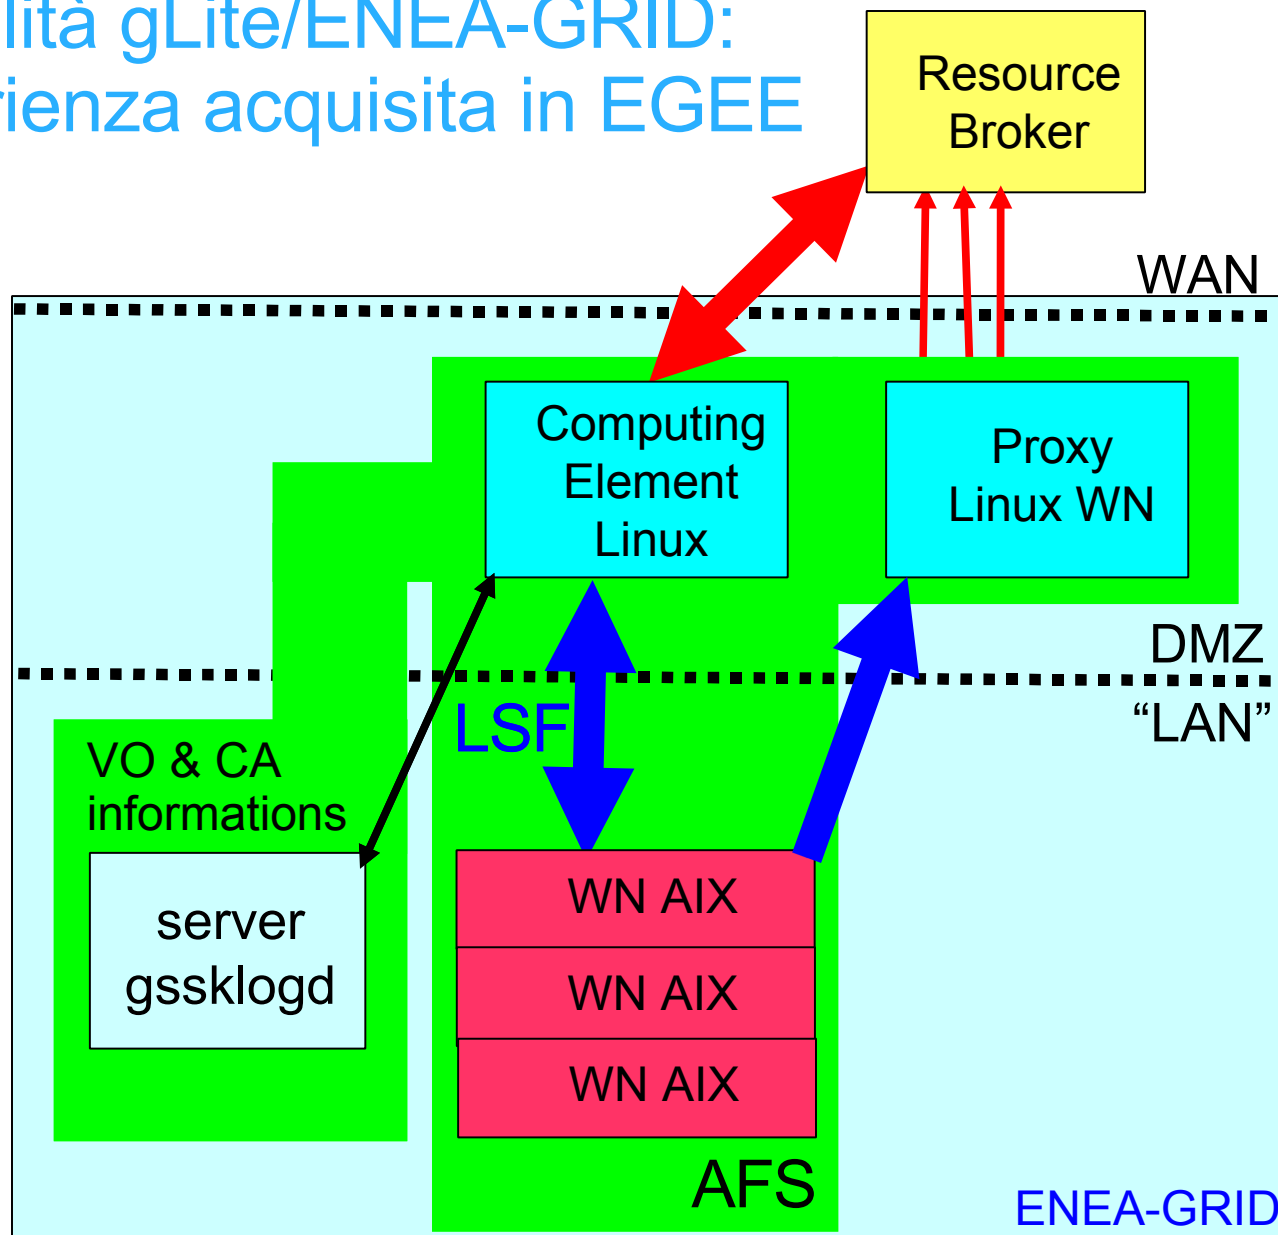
lità gLite/ENEA-GRID:
rienza acquisita in EGEE

Resource Broker

WAN

Computing Element Linux

Proxy Linux WN

DMZ

"LAN"

LSF

VO & CA informations

server gssklogd

WN AIX

WN AIX

WN AIX

AFS

ENEA-GRID